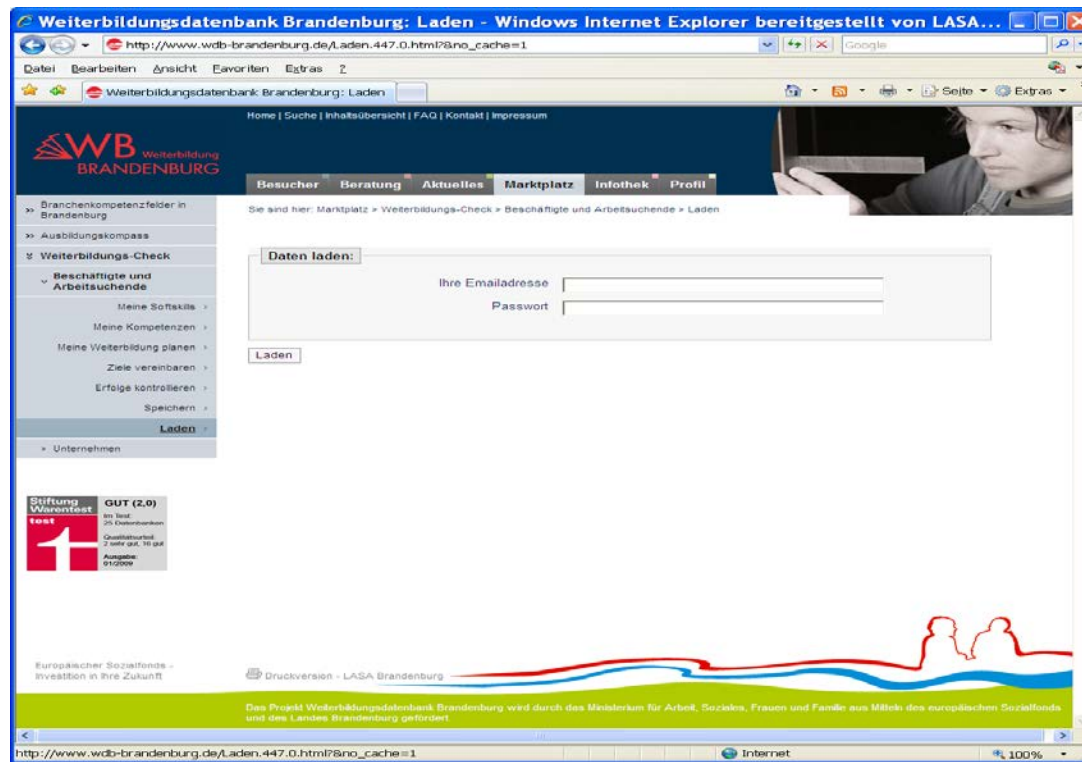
Weiterbildungsdatenbank Brandenburg: Laden - Windows Internet Explorer bereitgestellt von LASA...

http://www.wdb-brandenburg.de/Laden.447.0.html?&no_cache=1

Google

Datei Bearbeiten Ansicht Favoriten Extras ?

Weiterbildungsdatenbank Brandenburg: Laden

Seite Extras

WB Weiterbildung BRANDENBURG

Home | Suche | Inhaltsübersicht | FAQ | Kontakt | Impressum

Besucher Beratung Aktuelles Marktplatz Infothek Profil

Sie sind hier: Marktplatz » Weiterbildungs-Check » Beschäftigte und Arbeitsuchende » Laden

» Branchenkompetenzfelder in Brandenburg

» Ausbildungskompass

Weiterbildungs-Check

Beschäftigte und Arbeitsuchende

Meine Softskills

Meine Kompetenzen

Meine Weiterbildung planen

Ziele vereinbaren

Erfolge kontrollieren

Speichern

Laden

» Unternehmen

Daten laden:

Ihre Emailadresse

Passwort

Laden

Stiftung Warentest test GUT (2,0) Im Test: 25 Datenbanken Qualitätsurteil: 2 sehr gut, 16 gut Ausgabe: 01/2009

Europäischer Sozialfonds - Investition in Ihre Zukunft

Druckversion - LASA Brandenburg

Das Projekt Weiterbildungsdatenbank Brandenburg wird durch das Ministerium für Arbeit, Soziales, Frauen und Familie aus Mitteln des europäischen Sozialfonds und des Landes Brandenburg gefördert

http://www.wdb-brandenburg.de/Laden.447.0.html?&no_cache=1

Internet

100%